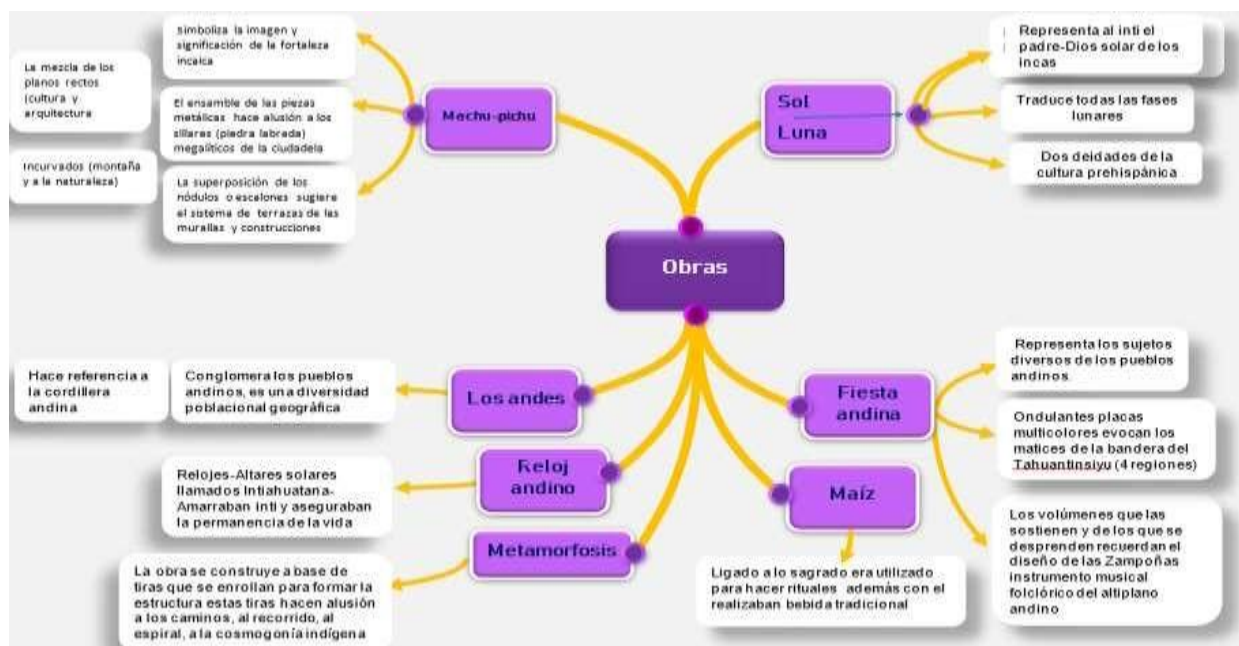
Obras

Mechu-pichu

simboliza la imagen y significación de la fortaleza incaica

El ensamble de las piezas metálicas hace alusión a los sillares (piedra labrada) megalíticos de la ciudadela

La superposición de los nódulos o escalones sugiere el sistema de terrazas de las murallas y construcciones

La mezcla de los planos rectos (cultura y arquitectura

Incurvados (montaña y a la naturaleza)

Sol Luna

Representa al inti el padre-Dios solar de los incas

Traduce todas las fases lunares

Dos deidades de la cultura prehispánica

Los andes

Conglomera los pueblos andinos, es una diversidad poblacional geográfica

Hace referencia a la cordillera andina

Reloj andino

Relojes-Altares solares llamados Intiahuatana- Amarraban inti y aseguraban la permanencia de la vida

Metamorfosis

La obra se construye a base de tiras que se enrollan para formar la estructura estas tiras hacen alusión a los caminos, al recorrido, al espiral, a la cosmogonía indígena

Maíz

Ligado a lo sagrado era utilizado para hacer rituales además con el realizaban bebida tradicional

Fiesta andina

Representa los sujetos diversos de los pueblos andinos

Ondulantes placas multicolores evocan los matices de la bandera del Tahuantinsiyu (4 regiones)

Los volúmenes que las sostienen y de los que se desprenden recuerdan el diseño de las Zampoñas instrumento musical folclórico del altiplano andino